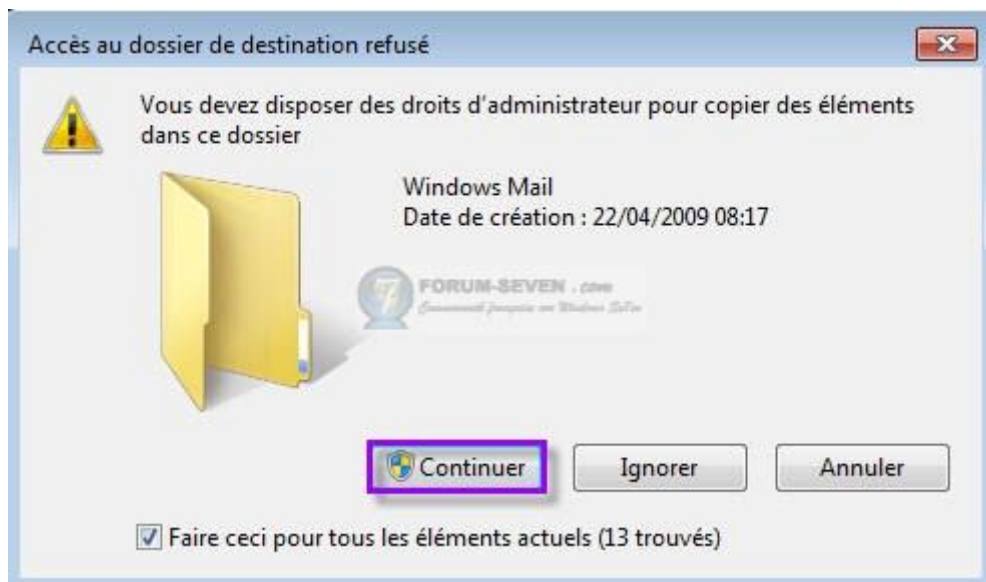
Accès au dossier de destination refusé

Vous devez disposer des droits d'administrateur pour copier des éléments dans ce dossier

Windows Mail
Date de création : 22/04/2009 08:17

FORUM-SEVEN .com
Communauté française sur Windows SeVen

Continuer
Ignorer
Annuler

Faire ceci pour tous les éléments actuels (13 trouvés)